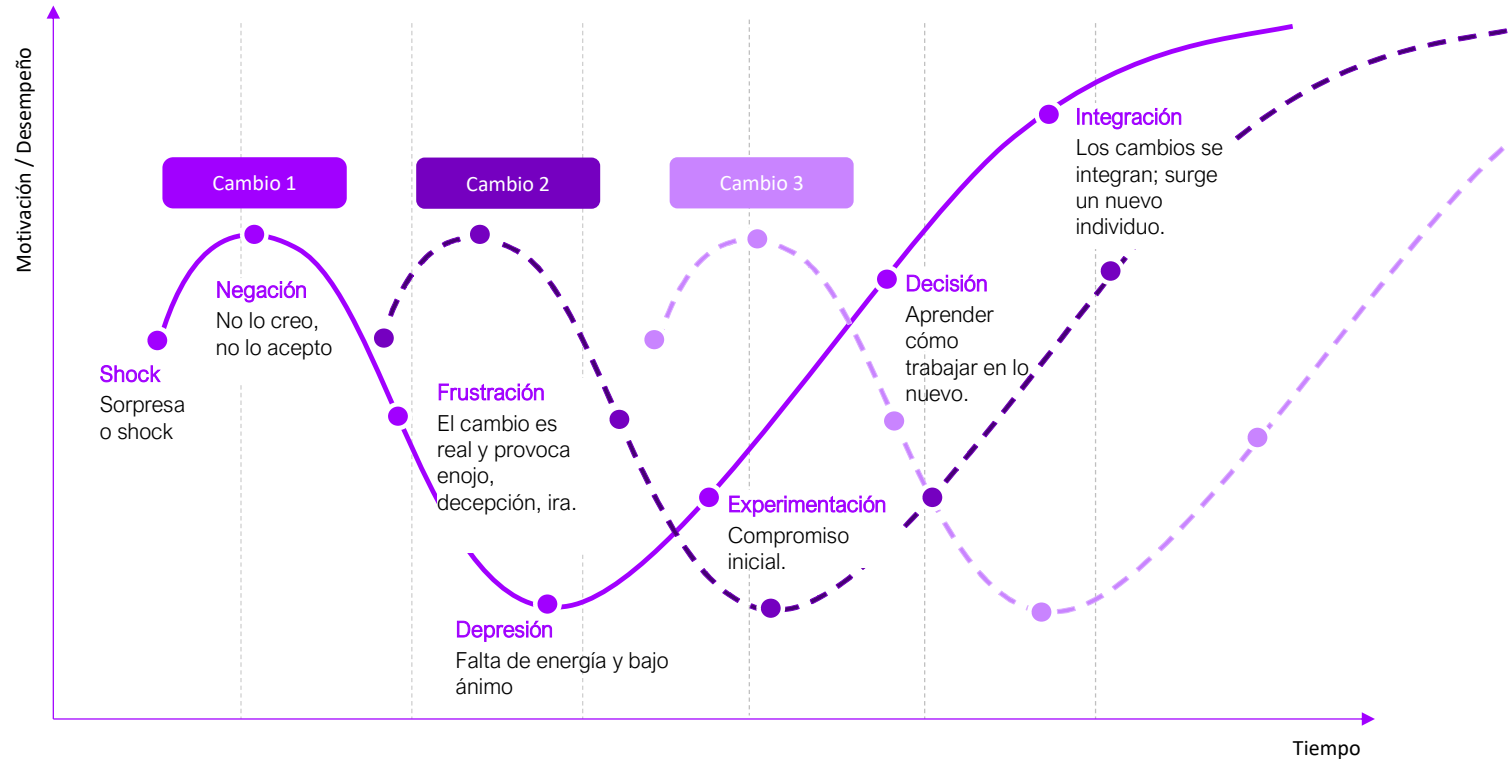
Motivación / Desempeño

Cambio 1

Cambio 2

Cambio 3

Shock
Sorpresa o shock

Negación
No lo creo, no lo acepto

Frustración
El cambio es real y provoca enojo, decepción, ira.

Depresión
Falta de energía y bajo ánimo

Experimentación
Compromiso inicial.

Decisión
Aprender cómo trabajar en lo nuevo.

Integración
Los cambios se integran; surge un nuevo individuo.

Tiempo